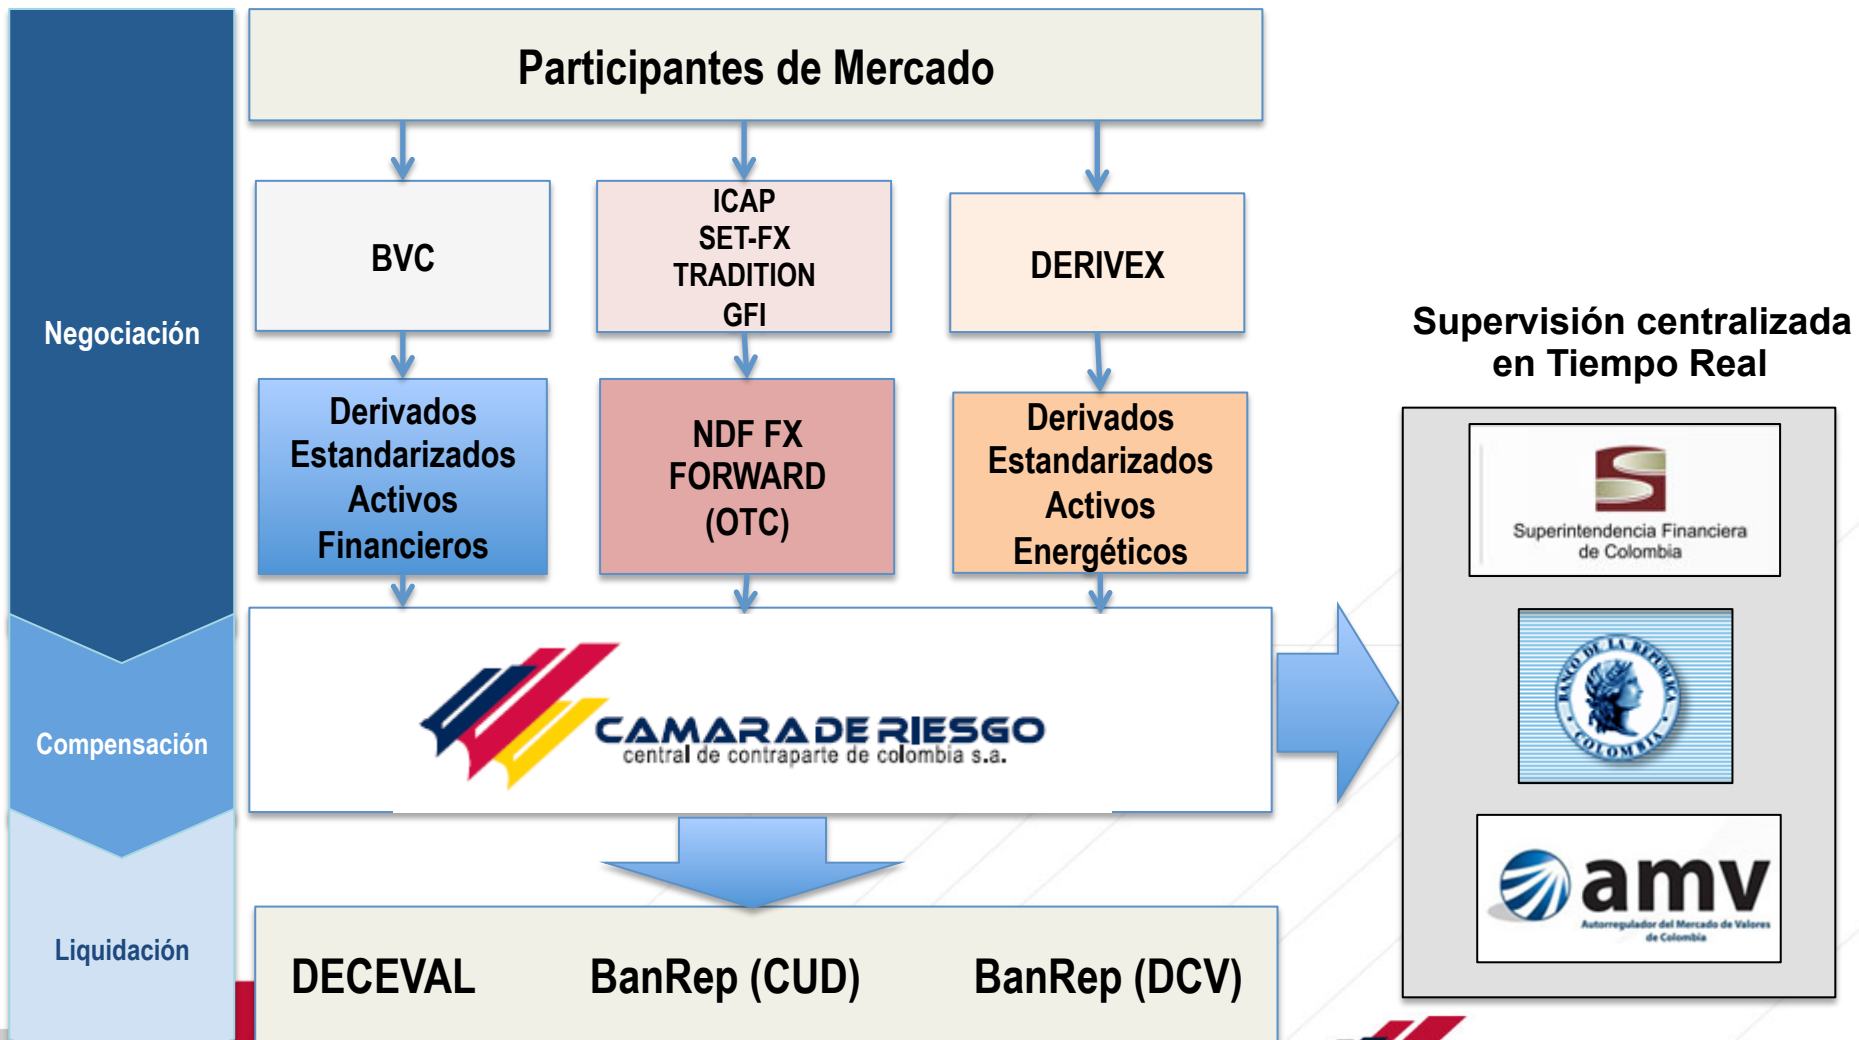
Negociación

Compensación

Liquidación

Participantes de Mercado

BVC

ICAP
SET-FX
TRADITION
GFI

DERIVEX

Derivados Estandarizados Activos Financieros

NDF FX FORWARD (OTC)

Derivados Estandarizados Activos Energéticos

CAMARA DE RIESGO
central de contraparte de colombia s.a.

DECEVAL

BanRep (CUD)

BanRep (DCV)

Supervisión centralizada en Tiempo Real

Superintendencia Financiera de Colombia

BANCO DE LA REPUBLICA COLOMBIA

amv
Autorregulador del Mercado de Valores de Colombia